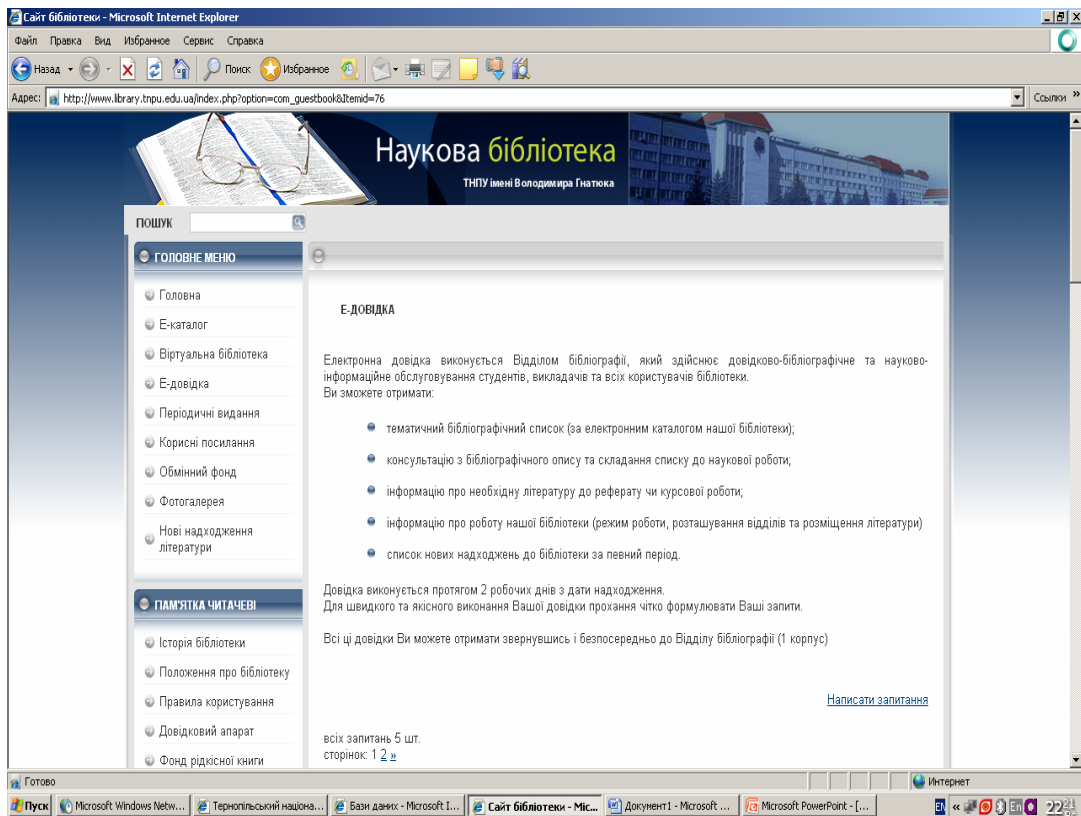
Сайт бібліотеки - Microsoft Internet Explorer

Файл Правка Вид Избранное Сервис Справка

Назад Поиск Избранное

Адрес: http://www.library.tnpu.edu.ua/index.php?option=com_guestbook&Itemid=76

Ссылки »

Наукова бібліотека
ТНПУ імені Володимира Гнатюка

ПОШУК

ГОЛОВНЕ МЕНЮ

Головна
Е-каталог
Віртуальна бібліотека
Е-довідка
Періодичні видання
Корисні посилання
Обмінний фонд
Фотогалерея
Нові надходження літератури

ПАМ'ЯТКА ЧИТАЧЕВІ

Історія бібліотеки
Положення про бібліотеку
Правила користування
Довідковий апарат
Фонд рідкісної книги

Е-ДОВІДКА

Електронна довідка виконується Відділом бібліографії, який здійснює довідково-бібліографічне та науково-інформаційне обслуговування студентів, викладачів та всіх користувачів бібліотеки.
Ви зможете отримати:

тематичний бібліографічний список (за електронним каталогом нашої бібліотеки);

консультацію з бібліографічного опису та складання списку до наукової роботи;

інформацію про необхідну літературу до реферату чи курсової роботи;

інформацію про роботу нашої бібліотеки (режим роботи, розташування відділів та розміщення літератури)

список нових надходжень до бібліотеки за певний період.

Довідка виконується протягом 2 робочих днів з дати надходження.
Для швидкого та якісного виконання Вашої довідки прохання чітко формулювати Ваші запити.

Всі ці довідки Ви можете отримати звернувшись і безпосередньо до Відділу бібліографії (1 корпус)

Написати запитання

всіх запитань 5 шт.
сторінок: 1 2 »

Готово

Интернет

Пуск Microsoft Windows Netw... Тернопільський націона... Бази даних - Microsoft I... Сайт бібліотеки - Mic... Документ1 - Microsoft ... Microsoft PowerPoint - [...

EN En 22